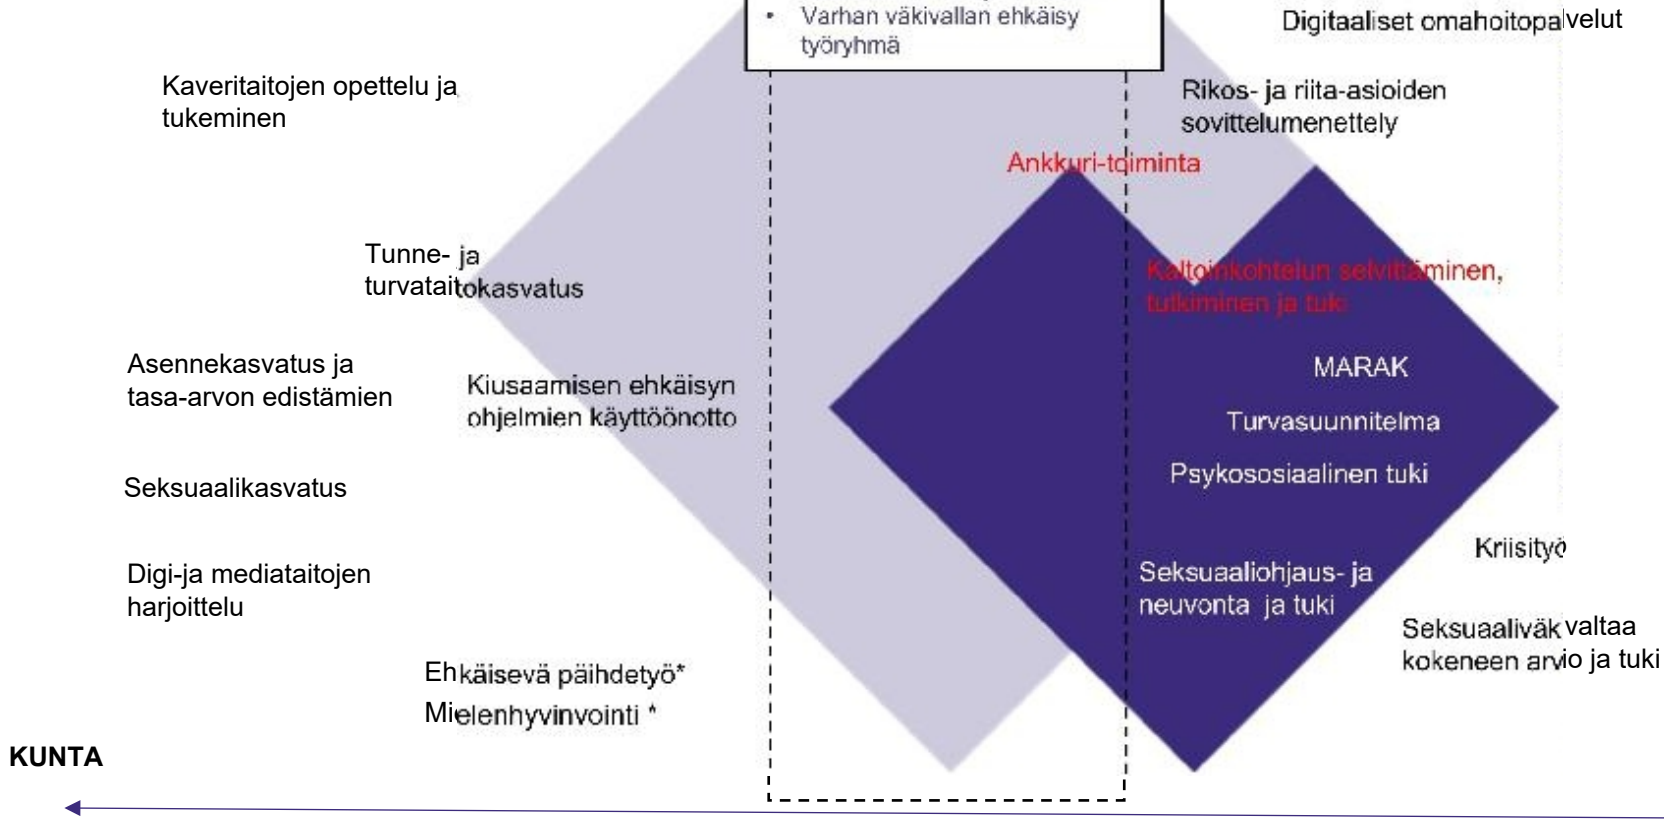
• Varhan väkivallan ehkäisy työryhmä

Digitaaliset omahoitopalvelut

Kaveritaitojen opettelu ja tukeminen

Rikos- ja riita-asioiden sovittelumenettely

Ankkuri-toiminta

Tunne- ja turvataitokasvatus

Kaltoinkohtelun selvittäminen, tutkiminen ja tuki

MARAK

Asennekasvatus ja tasa-arvon edistämien

Kiusaamisen ehkäisyn ohjelmien käyttöönotto

Turvasuunnitelma

Psykososiaalinen tuki

Seksuaalikasvatus

Kriisityö

Digi-ja mediataitojen harjoittelu

Seksuaaliohjaus- ja neuvonta ja tuki

Seksuaaliväkivaltaa kokeneen arvio ja tuki

Ehkäisevä päihdetyö*

Mielenhyvinvointi *

KUNTA